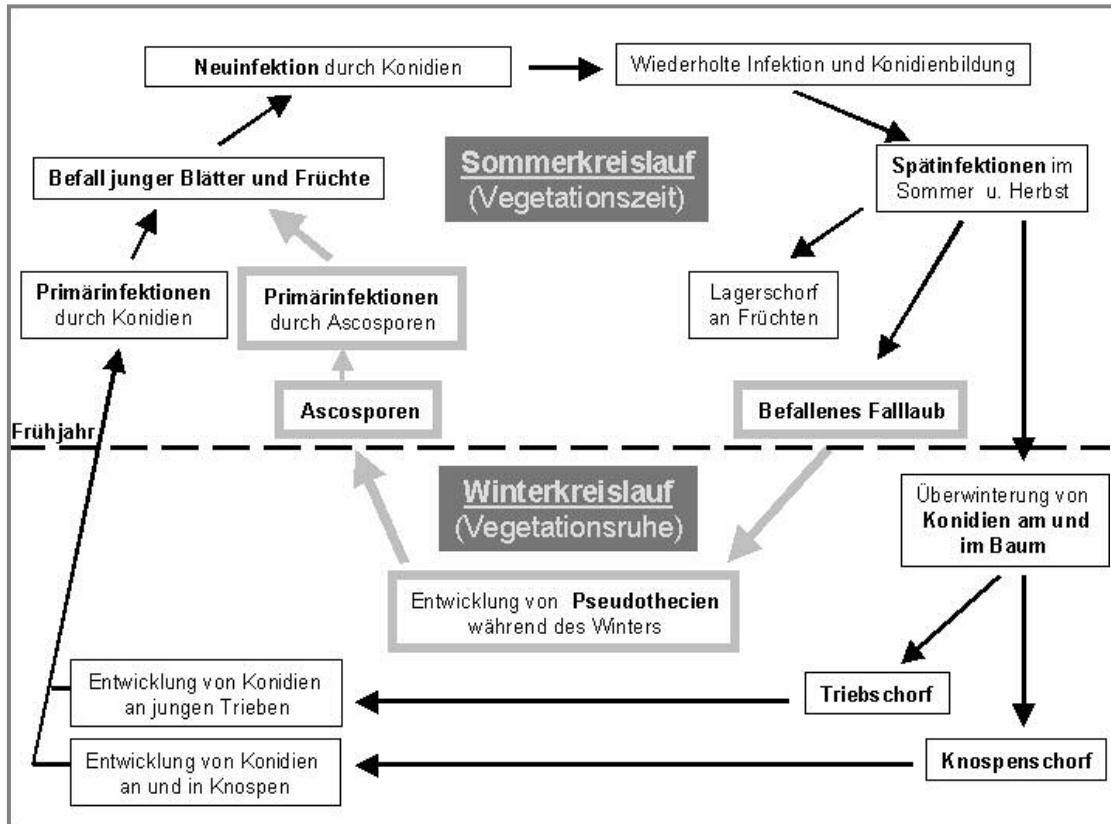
Neuinfektion durch Konidien

Wiederholte Infektion und Konidienbildung

Befall junger Blätter und Früchte

Sommerkreislauf
(Vegetationszeit)

Spätinfektionen im Sommer u. Herbst

Primärinfektionen durch Konidien

Primärinfektionen durch Ascosporen

Lagerschorf an Früchten

Ascosporen

Befallenes Falllaub

Frühjahr

Winterkreislauf
(Vegetationsruhe)

Überwinterung von Konidien am und im Baum

Entwicklung von Pseudothecien während des Winters

Entwicklung von Konidien an jungen Trieben

Triebschorf

Entwicklung von Konidien an und in Knospen

Knospenschorf